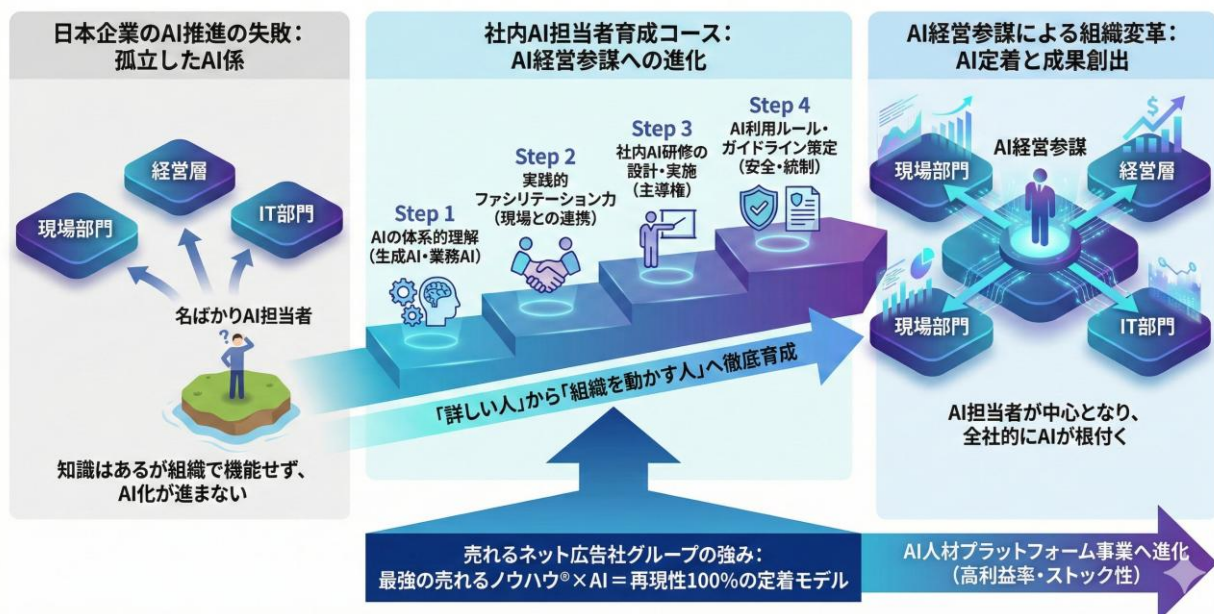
日本企業のAI推進の失敗：
孤立したAI係

経営層

現場部門

IT部門

名ばかりAI担当者

知識はあるが組織で機能せず、
AI化が進まない

社内AI担当者育成コース：
AI経営参謀への進化

Step 1
AIの体系的理解
(生成AI・業務AI)

Step 2
実践的
ファシリテーション力
(現場との連携)

Step 3
社内AI研修の
設計・実施
(主導権)

Step 4
AI利用ルール・
ガイドライン策定
(安全・統制)

「詳しい人」から「組織を動かす人」へ徹底育成

AI経営参謀による組織変革：
AI定着と成果創出

AI経営参謀

現場部門

経営層

現場部門

IT部門

AI担当者が中心となり、
全社的にAIが根付く

売れるネット広告社グループの強み：
最強の売れるノウハウ®×AI＝再現性100%の定着モデル

AI人材プラットフォーム事業へ進化
(高利益率・ストック性)